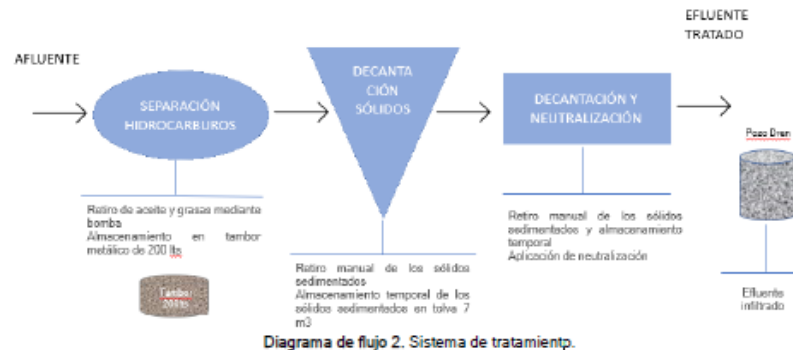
EFLUENTE TRATADO

AFLUENTE

SEPARACIÓN HIDROCARBUROS

DECANTA CIÓN SÓLIDOS

DECANTACIÓN Y NEUTRALIZACIÓN

Pozo Dren

Retiro de aceite y grasas mediante bomba
Almacenamiento en tambor metálico de 200 lts

Tambor 200 lts

Retiro manual de los sólidos sedimentados
Almacenamiento temporal de los sólidos sedimentados en tolva 7 m3

Retiro manual de los sólidos sedimentados y almacenamiento temporal
Aplicación de neutralización

Efluente infiltrado

Diagrama de flujo 2. Sistema de tratamientp.